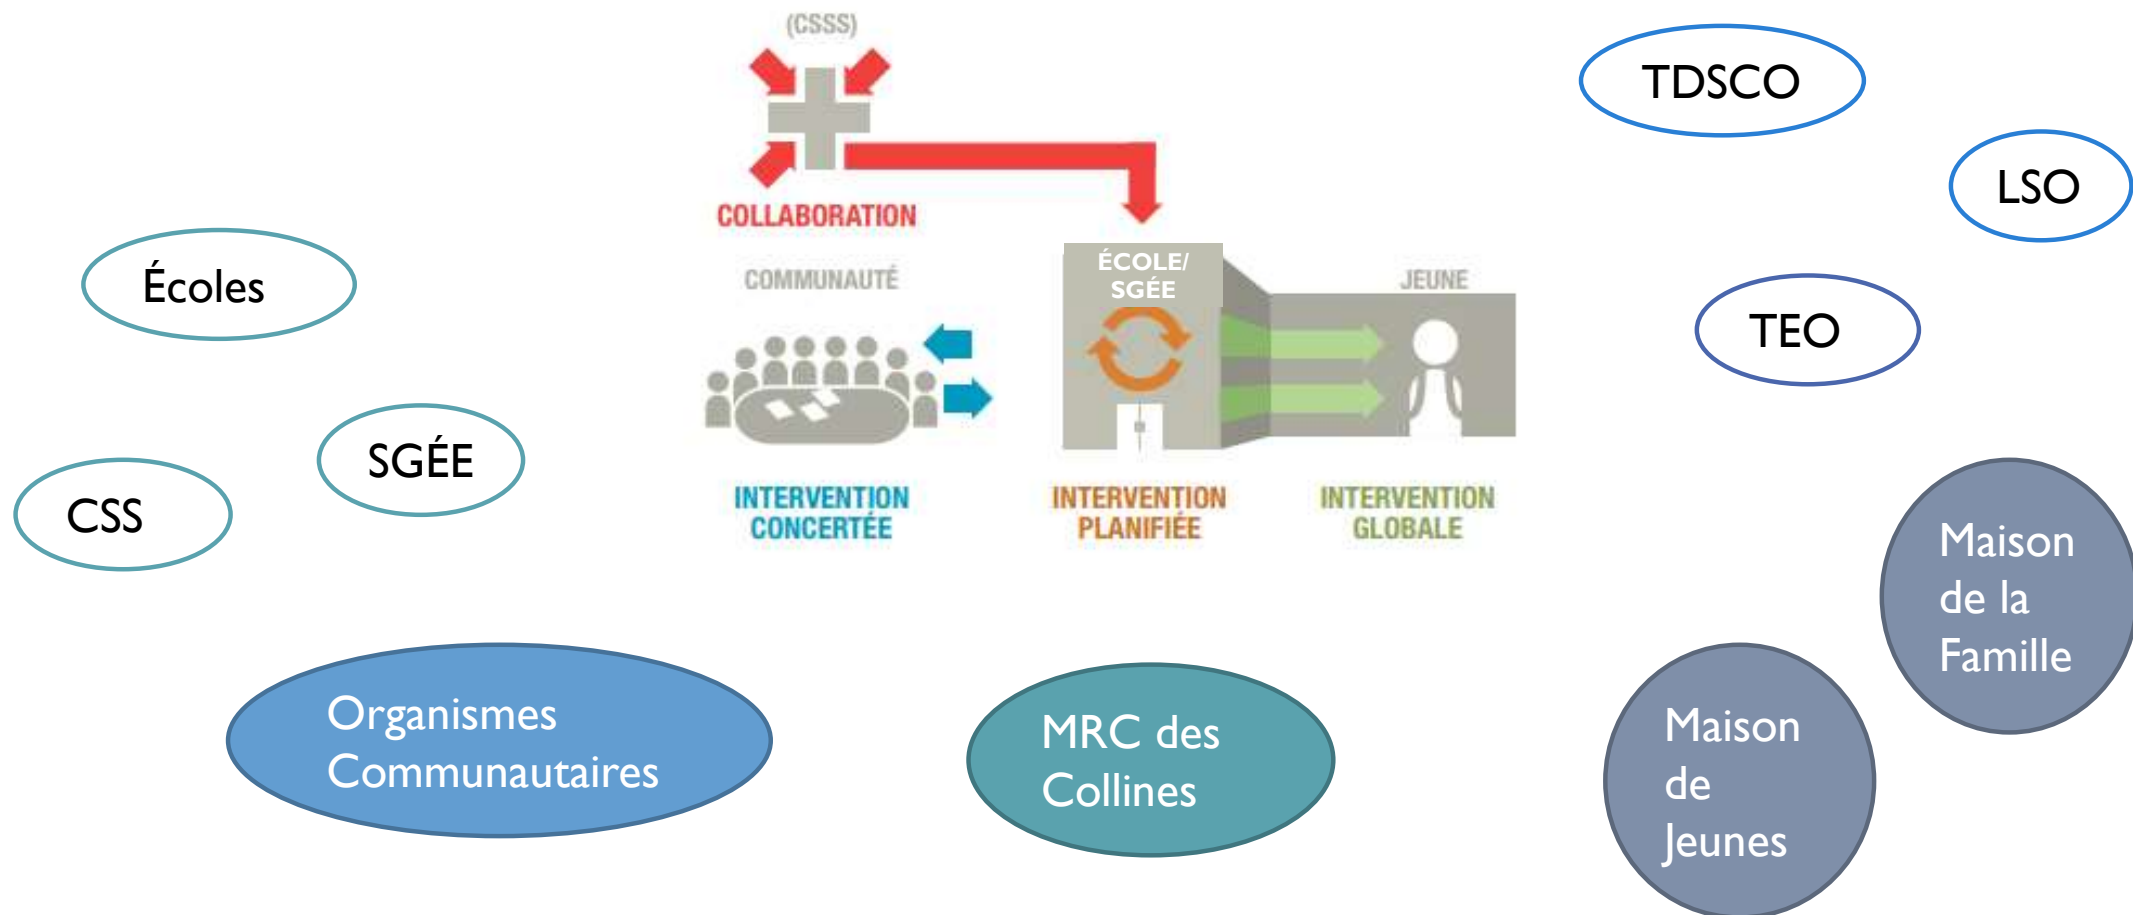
(CSSS)

COLLABORATION

COMMUNAUTÉ

ÉCOLE/ SGÉE

JEUNE

INTERVENTION CONCERTÉE

INTERVENTION PLANIFIÉE

INTERVENTION GLOBALE

TDSCO

LSO

TEO

Écoles

SGÉE

CSS

Maison de la Famille

Organismes Communautaires

MRC des Collines

Maison de Jeunes